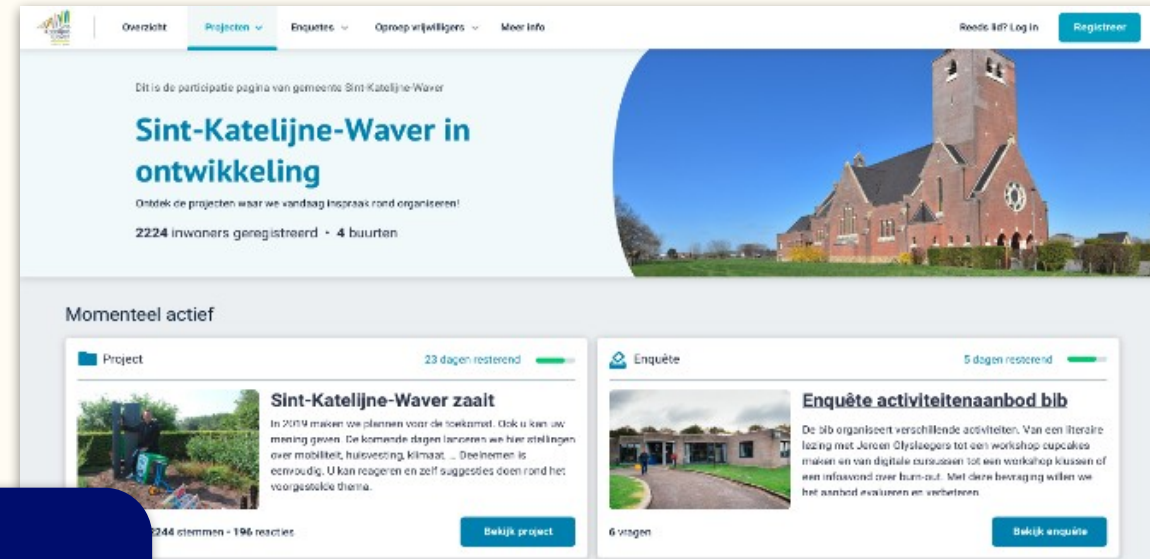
Overzicht Projecten Enquetes Oproep vrijwilligers Meer info

Reeds lid? Log in Registreer

Dit is de participatie pagina van gemeente Sint-Katelijne-Waver

Sint-Katelijne-Waver in ontwikkeling

Ontdek de projecten waar we vandaag inspraak rond organiseren!

2224 inwoners geregistreerd • 4 buurten

Momenteel actief

Project 23 dagen resterend

Sint-Katelijne-Waver zaait

In 2019 maken we plannen voor de toekomst. Ook u kan uw mening geven. De komende dagen lanceren we hier stellingen over mobiliteit, huisvesting, klimaat, ... Deelnemen is eenvoudig. U kan reageren en zelf suggesties doen rond het voorgestelde thema.

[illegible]244 stemmen • 196 reacties

Bekijk project

Enquête 5 dagen resterend

Enquête activiteitenaanbod bib

De bib organiseert verschillende activiteiten. Van een literaire lezing met Jeroen Olyslaegers tot een workshop cupcakes maken en van digitale cursussen tot een workshop klussen of een infoavond over burn-out. Met deze bevraging willen we het aanbod evalueren en verbeteren.

6 vragen

Bekijk enquête